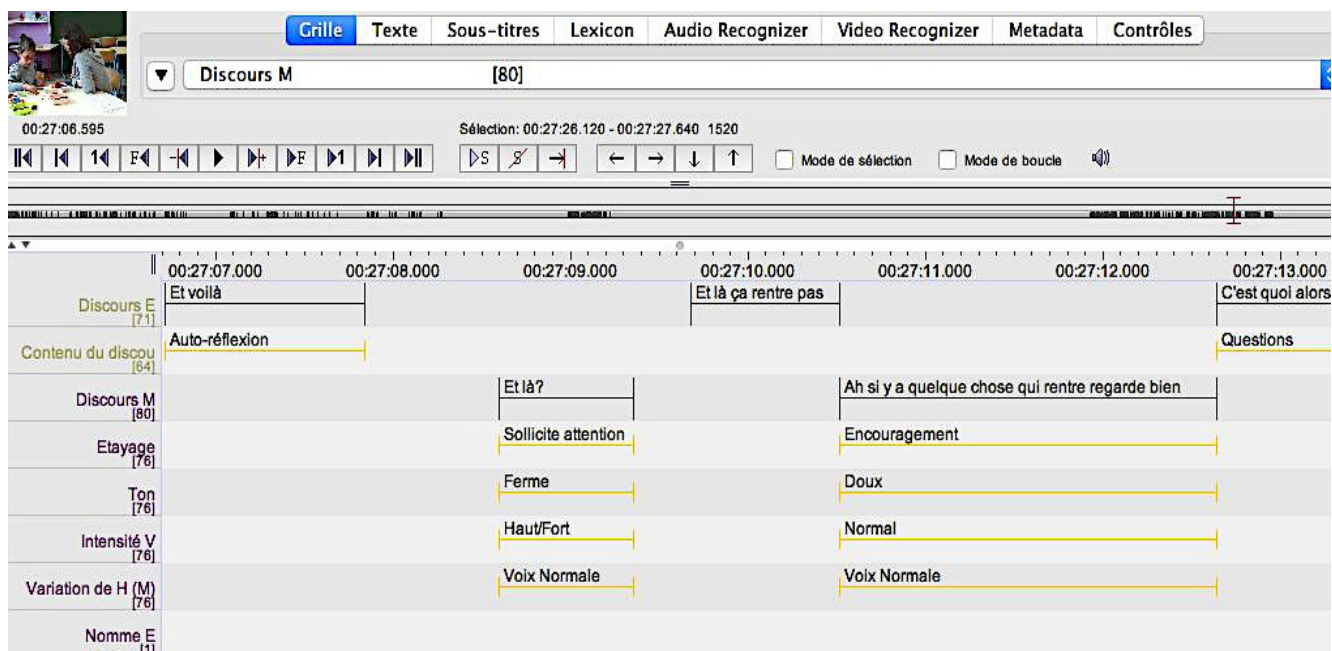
Grille | Texte | Sous-titres | Lexicon | Audio Recognizer | Video Recognizer | Metadata | Contrôles

Discours M [80]

00:27:06.595

Sélection: 00:27:26.120 - 00:27:27.640 1520

Mode de sélection

Mode de boucle

00:27:07.000 00:27:08.000 00:27:09.000 00:27:10.000 00:27:11.000 00:27:12.000 00:27:13.000

Discours E [71]
Et voilà
Et là ça rentre pas
C'est quoi alors

Contenu du discou [64]
Auto-réflexion
Questions

Discours M [80]
Et là?
Ah si y a quelque chose qui rentre regarde bien

Etayage [76]
Sollicite attention
Encouragement

Ton [76]
Ferme
Doux

Intensité V [76]
Haut/Fort
Normal

Variation de H (M) [76]
Voix Normale
Voix Normale

Nomme E [1]